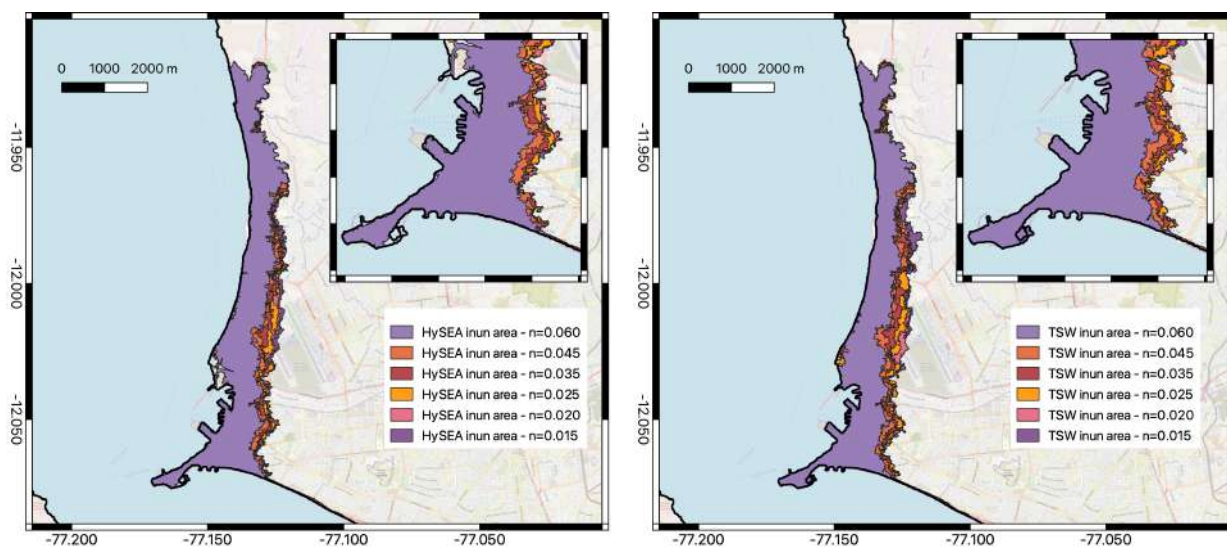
0 1000 2000 m

-11.950
-12.000
-12.050

HySEA inun area - n=0.060
HySEA inun area - n=0.045
HySEA inun area - n=0.035
HySEA inun area - n=0.025
HySEA inun area - n=0.020
HySEA inun area - n=0.015

-77.200 -77.150 -77.100 -77.050

0 1000 2000 m

-11.950
-12.000
-12.050

TSW inun area - n=0.060
TSW inun area - n=0.045
TSW inun area - n=0.035
TSW inun area - n=0.025
TSW inun area - n=0.020
TSW inun area - n=0.015

-77.200 -77.150 -77.100 -77.050